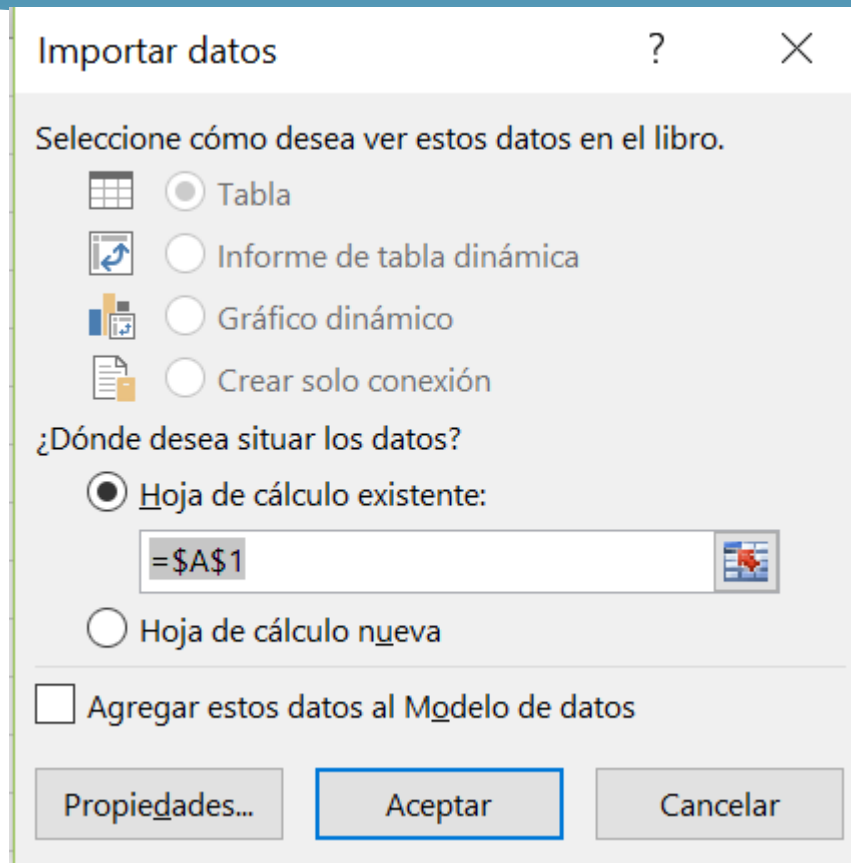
Importar datos ? ×

Seleccione cómo desea ver estos datos en el libro.

Tabla

Informe de tabla dinámica

Gráfico dinámico

Crear solo conexión

¿Dónde desea situar los datos?

Hoja de cálculo existente:

=$A$1

Hoja de cálculo nueva

Agregar estos datos al Modelo de datos

Propiedades... Aceptar Cancelar